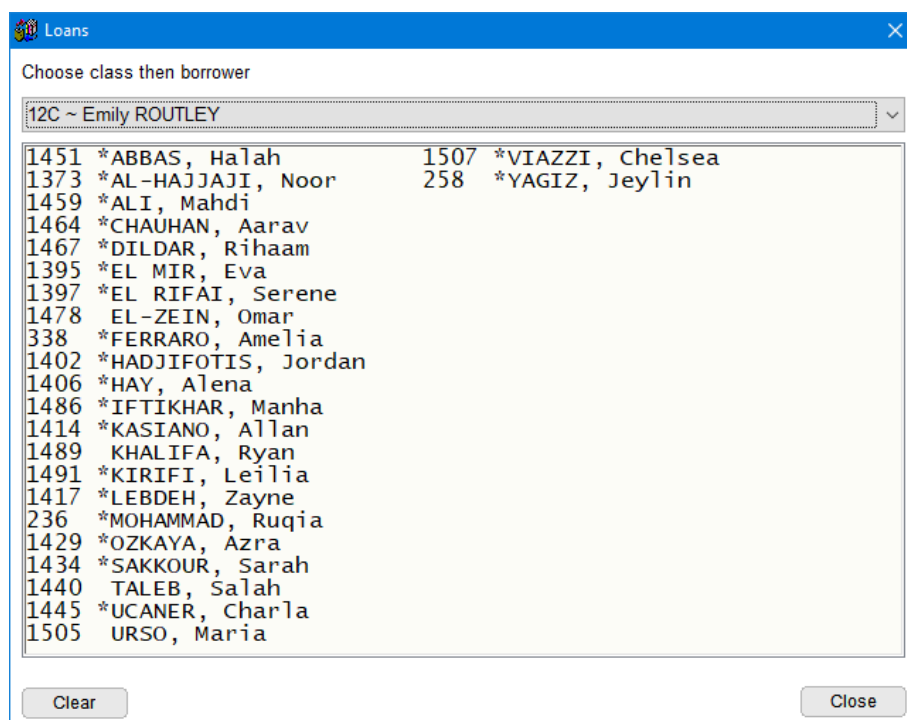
Loans

Choose class then borrower

12C ~ Emily ROUTLEY

1451 *ABBAS, Halah
1373 *AL-HAJJAJI, Noor
1459 *ALI, Mahdi
1464 *CHAUHAN, Aarav
1467 *DILDAR, Rihaam
1395 *EL MIR, Eva
1397 *EL RIFAI, Serene
1478 EL-ZEIN, Omar
338 *FERRARO, Amelia
1402 *HADJIFOTIS, Jordan
1406 *HAY, Alena
1486 *IFTIKHAR, Manha
1414 *KASIANO, Allan
1489 KHALIFA, Ryan
1491 *KIRIFI, Leilia
1417 *LEBDEH, Zayne
236 *MOHAMMAD, Ruqia
1429 *OZKAYA, Azra
1434 *SAKKOUR, Sarah
1440 TALEB, Salah
1445 *UCANER, Charla
1505 URSO, Maria

1507 *VIAZZI, Chelsea
258 *YAGIZ, Jeylin

Clear

Close